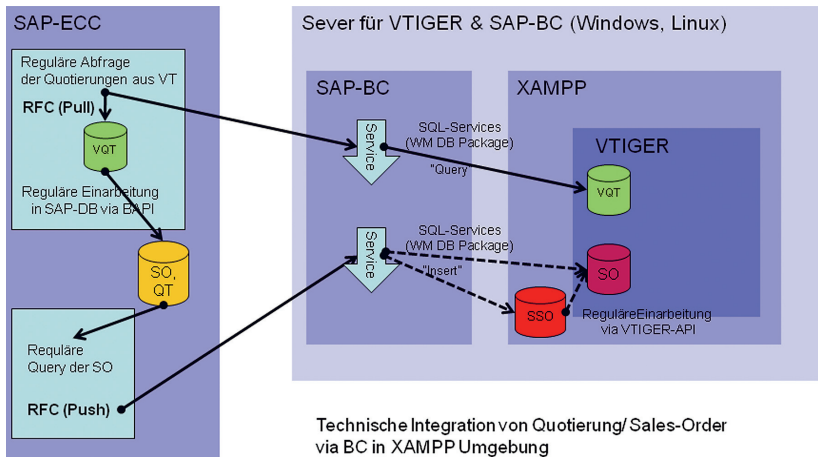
SAP-ECC

Reguläre Abfrage der Quotierungen aus VT

RFC (Pull)

VQT

Reguläre Einarbeitung in SAP-DB via BAPI

SO, QT

Reguläre Query der SO

RFC (Push)

Sever für VTIGER & SAP-BC (Windows, Linux)

SAP-BC

Service

SQL-Services (WM DB Package)

"Query"

Service

SQL-Services (WM DB Package)

"Insert"

XAMPP

VTIGER

VQT

SO

SSO

RreguläreEinarbeitung via VTIGER-API

Technische Integration von Quotierung/ Sales-Order via BC in XAMPP Umgebung